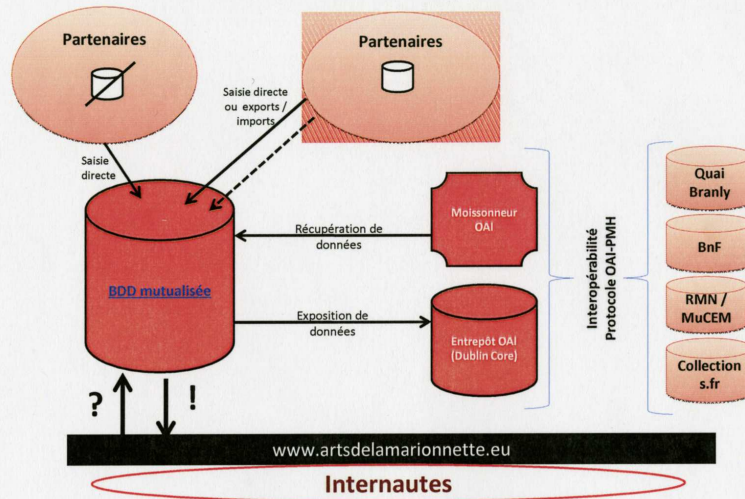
Partenaires

Partenaires

Saisie directe ou exports / imports

Saisie directe

BDD mutualisée

Récupération de données

Moissonneur OAI

Exposition de données

Entrepôt OAI (Dublin Core)

Interopérabilité Protocole OAI-PMH

Quai Branly

BnF

RMN / MuCEM

Collection s.fr

?

!

www.artsdelamarionnette.eu

Internautes